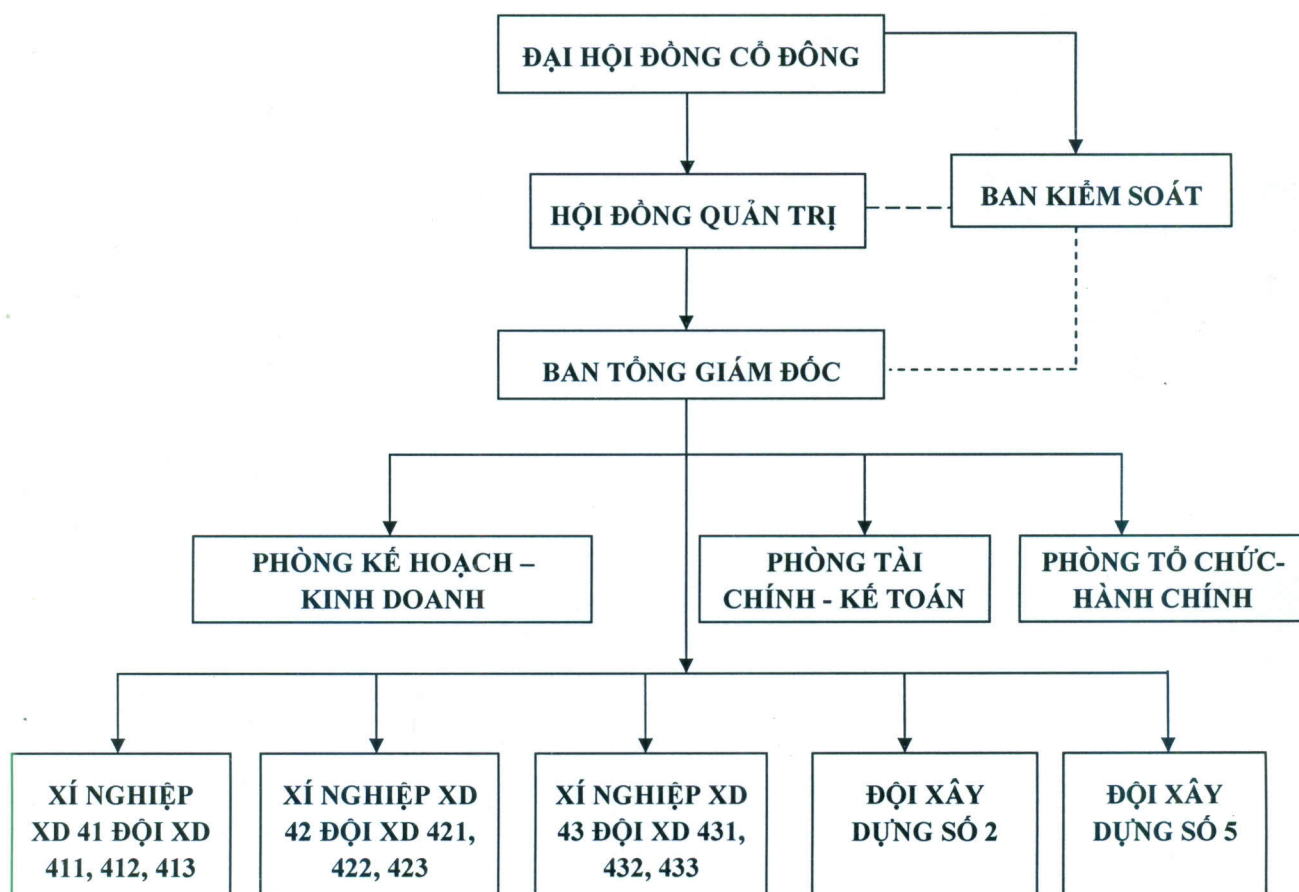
ĐẠI HỘI ĐỒNG CỔ ĐÔNG

HỘI ĐỒNG QUẢN TRỊ

BAN KIỂM SOÁT

BAN TỔNG GIÁM ĐỐC

PHÒNG KẾ HOẠCH – KINH DOANH

PHÒNG TÀI CHÍNH - KẾ TOÁN

PHÒNG TỔ CHỨC-HÀNH CHÍNH

XÍ NGHIỆP XD 41 ĐỘI XD 411, 412, 413

XÍ NGHIỆP XD 42 ĐỘI XD 421, 422, 423

XÍ NGHIỆP XD 43 ĐỘI XD 431, 432, 433

ĐỘI XÂY DỰNG SỐ 2

ĐỘI XÂY DỰNG SỐ 5